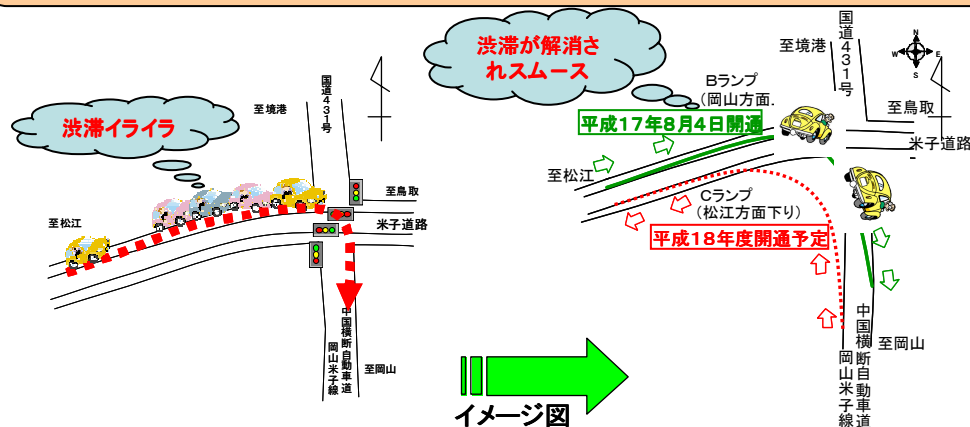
渋滞イライラ

至境港

国道431号

至鳥取

至松江

米子道路

中国横断自動車道 岡山米子線

至岡山

渋滞が解消されスムース

至境港

国道431号

Bランプ（岡山方面.

平成17年8月4日開通

至鳥取

米子道路

至松江

Cランプ（松江方面下り）

平成18年度開通予定

中国横断自動車道 岡山米子線

至岡山

イメージ図